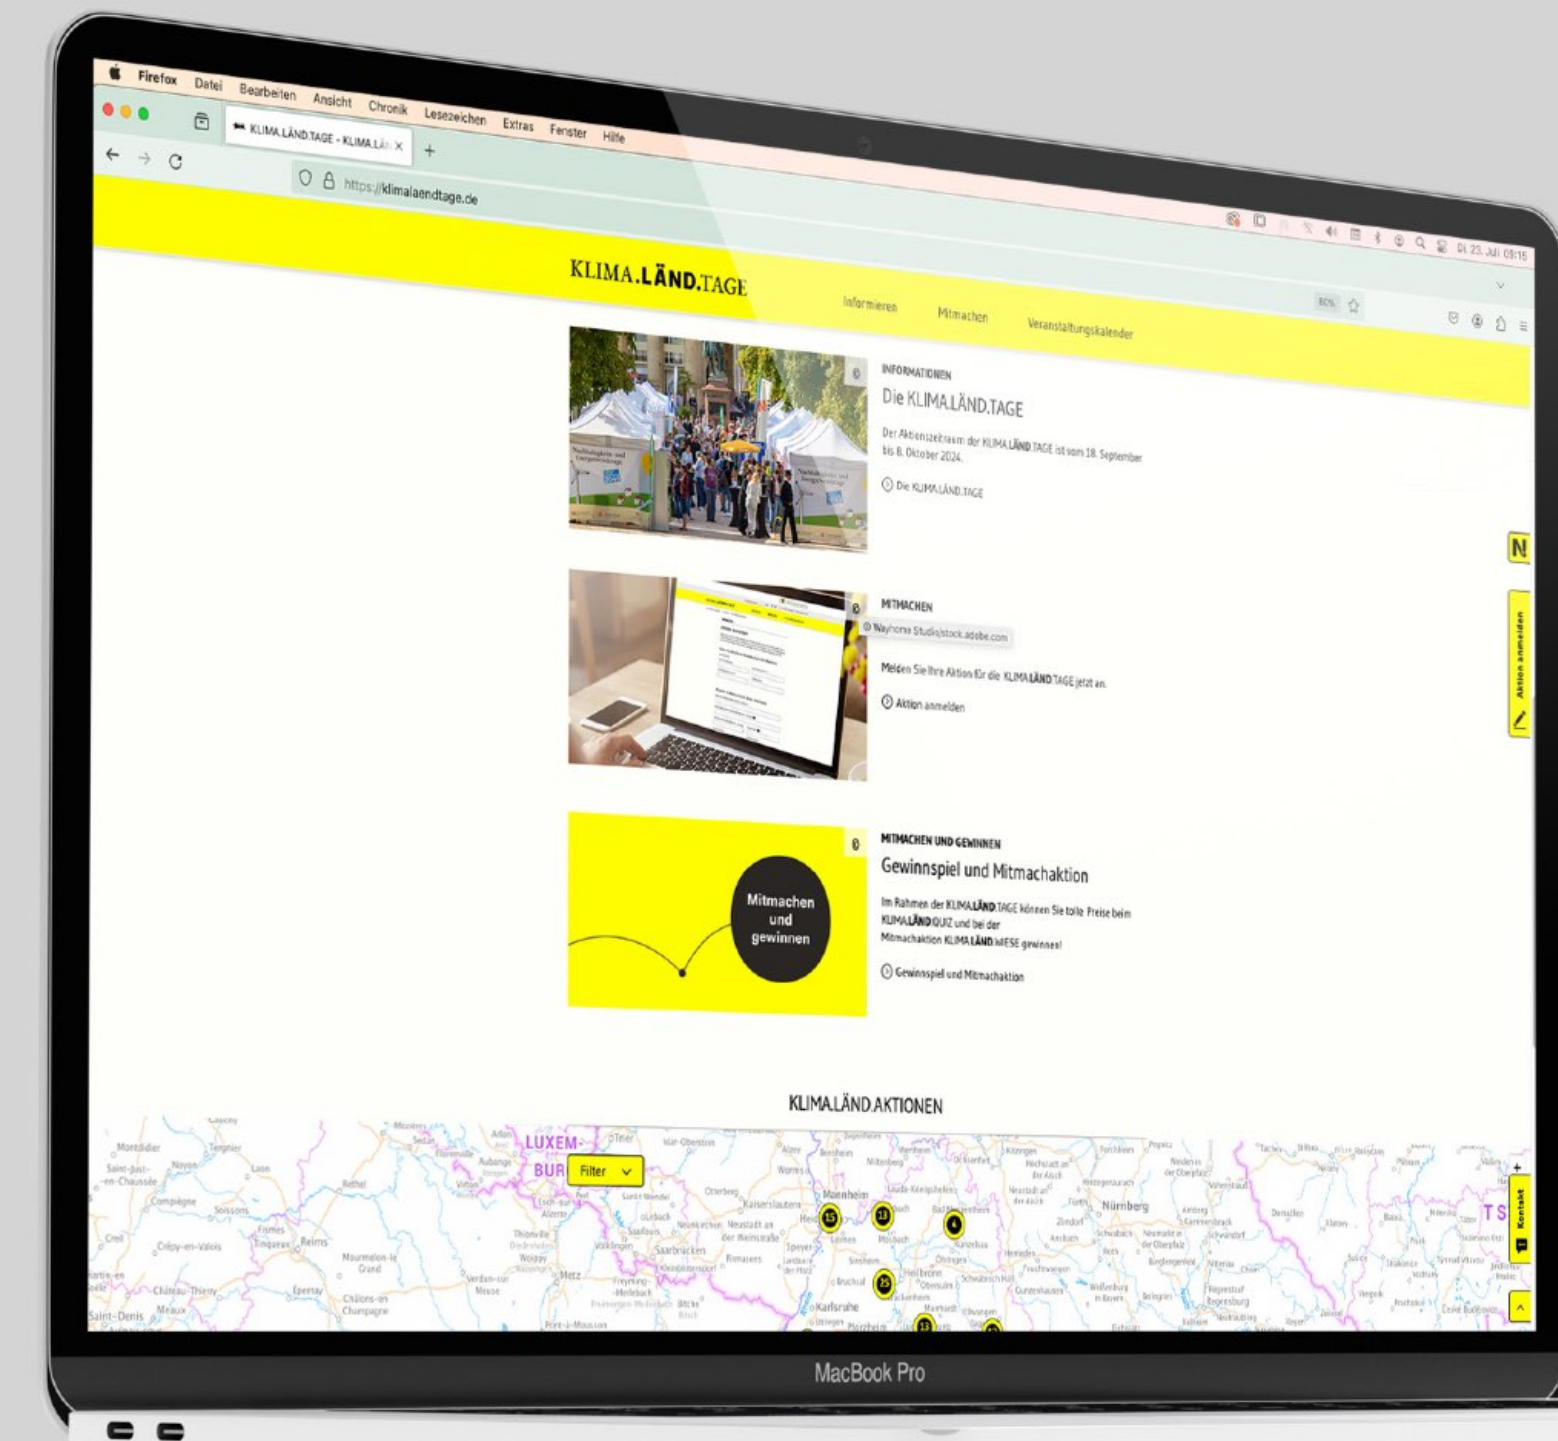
Firefox Datei Bearbeiten Ansicht Chronik Lesezeichen Extras Fenster Hilfe

KLIMA.LÄND.TAGE - KLIMA.LÄ ×

https://klimalaendtage.de

Di 23. Juli 09:15

KLIMA.LÄND.TAGE

Informieren Mitmachen Veranstaltungskalender

INFORMATIONEN
Die KLIMA.LÄND.TAGE
Der Aktionszeitraum der KLIMA.LÄND.TAGE ist vom 18. September bis 8. Oktober 2024.
Die KLIMA.LÄND.TAGE

MITMACHEN
© Nayhome Studio/stock.adobe.com
Melden Sie Ihre Aktion für die KLIMA.LÄND.TAGE jetzt an.
Aktion anmelden

MITMACHEN UND GEWINNEN
Gewinnspiel und Mitmachaktion
Im Rahmen der KLIMA.LÄND.TAGE können Sie tolle Preise beim KLIMA.LÄND.QUIZ und bei der Mitmachaktion KLIMA.LÄND.WIESE gewinnen!
Gewinnspiel und Mitmachaktion

Mitmachen und gewinnen

Aktion anmelden

KLIMA.LÄND.AKTIONEN

Filter

LUXEM-BUR

Mannheim Kaiserslautern Saarbrücken Metz Reims Karlsruhe Heilbronn Nürnberg Regensburg

Kontakt

MacBook Pro